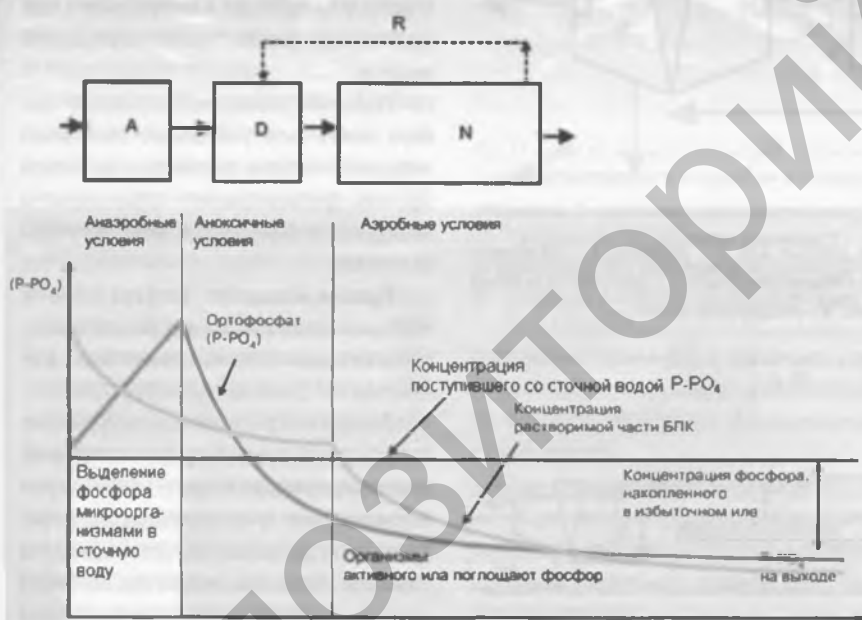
R

A

D

N

Анаэробные условия

Аноксичные условия

Аэробные условия

$(P\text{-}PO_4)$

Ортофосфат $(P\text{-}PO_4)$

Концентрация поступившего со сточной водой $P\text{-}PO_4$

Концентрация растворимой части БПК

Выделение фосфора микроорганизмами в сточную воду

Концентрация фосфора, накопленного в избыточном иле

Организмы активного ила поглощают фосфор

$P\text{-}PO_4$ на выходе